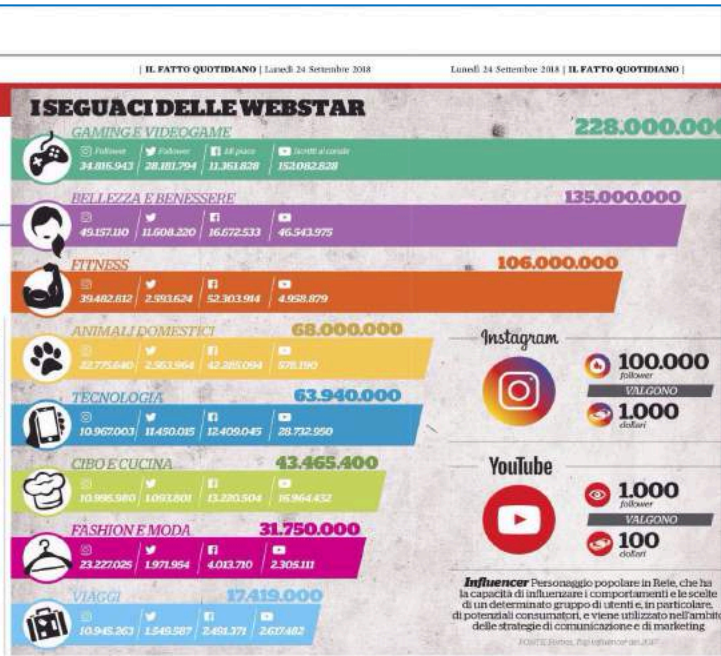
| IL FATTO QUOTIDIANO | Lunedì 24 Settembre 2018

Lunedì 24 Settembre 2018 | IL FATTO QUOTIDIANO |

I SEGUACI DELLE WEBSTAR

GAMING E VIDEOGAME
228.000.000
Follower 34.816.943 | Follower 28.181.794 | Mi piace 11.361.828 | Iscritti al canale 152.082.828

BELLEZZA E BENESSERE
135.000.000
49.157.110 | 11.608.220 | 16.672.533 | 46.543.975

FITNESS
106.000.000
39.482.812 | 2.593.624 | 52.303.914 | 4.958.879

ANIMALI DOMESTICI
68.000.000
22.775.640 | 2.953.964 | 42.285.094 | 578.190

TECNOLOGIA
63.940.000
10.967.003 | 11.450.015 | 12.409.045 | 28.732.950

CIBO E CUCINA
43.465.400
10.995.580 | 1.093.801 | 13.220.504 | 16.964.432

FASHION E MODA
31.750.000
23.227.025 | 1.971.954 | 4.013.710 | 2.305.111

VIAGGI
17.419.000
10.945.263 | 1.549.587 | 2.491.371 | 2.617.482

Instagram
100.000 follower
VALGONO
1.000 dollari

YouTube
1.000 follower
VALGONO
100 dollari

Influencer Personaggio popolare in Rete, che ha la capacità di influenzare i comportamenti e le scelte di un determinato gruppo di utenti e, in particolare, di potenziali consumatori, e viene utilizzato nell'ambito delle strategie di comunicazione e di marketing

FONTE: Forbes, Top influencer del 2017